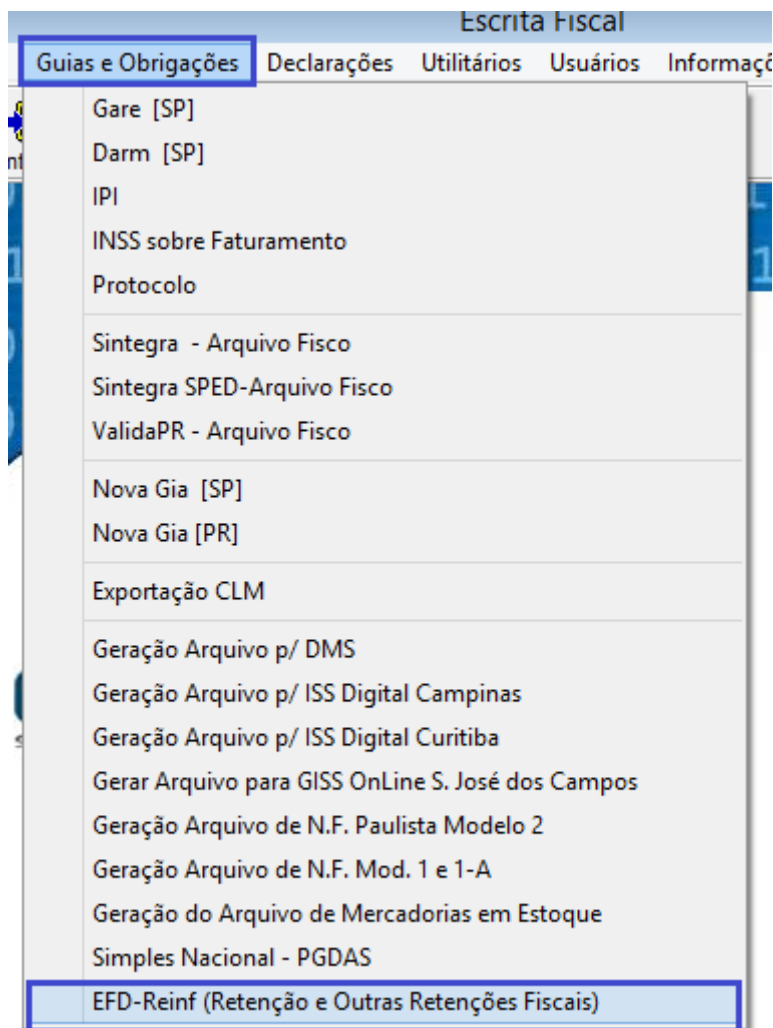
Escrita Fiscal

Guias e Obrigações Declarações Utilitários Usuários Informaçõ

Gare [SP]
Darm [SP]
IPI
INSS sobre Faturamento
Protocolo

Sintegra - Arquivo Fisco
Sintegra SPED-Arquivo Fisco
ValidaPR - Arquivo Fisco

Nova Gia [SP]
Nova Gia [PR]

Exportação CLM

Geração Arquivo p/ DMS
Geração Arquivo p/ ISS Digital Campinas
Geração Arquivo p/ ISS Digital Curitiba
Gerar Arquivo para GISS OnLine S. José dos Campos
Geração Arquivo de N.F. Paulista Modelo 2
Geração Arquivo de N.F. Mod. 1 e 1-A
Geração do Arquivo de Mercadorias em Estoque
Simples Nacional - PGDAS
EFD-Reinf (Retenção e Outras Retenções Fiscais)